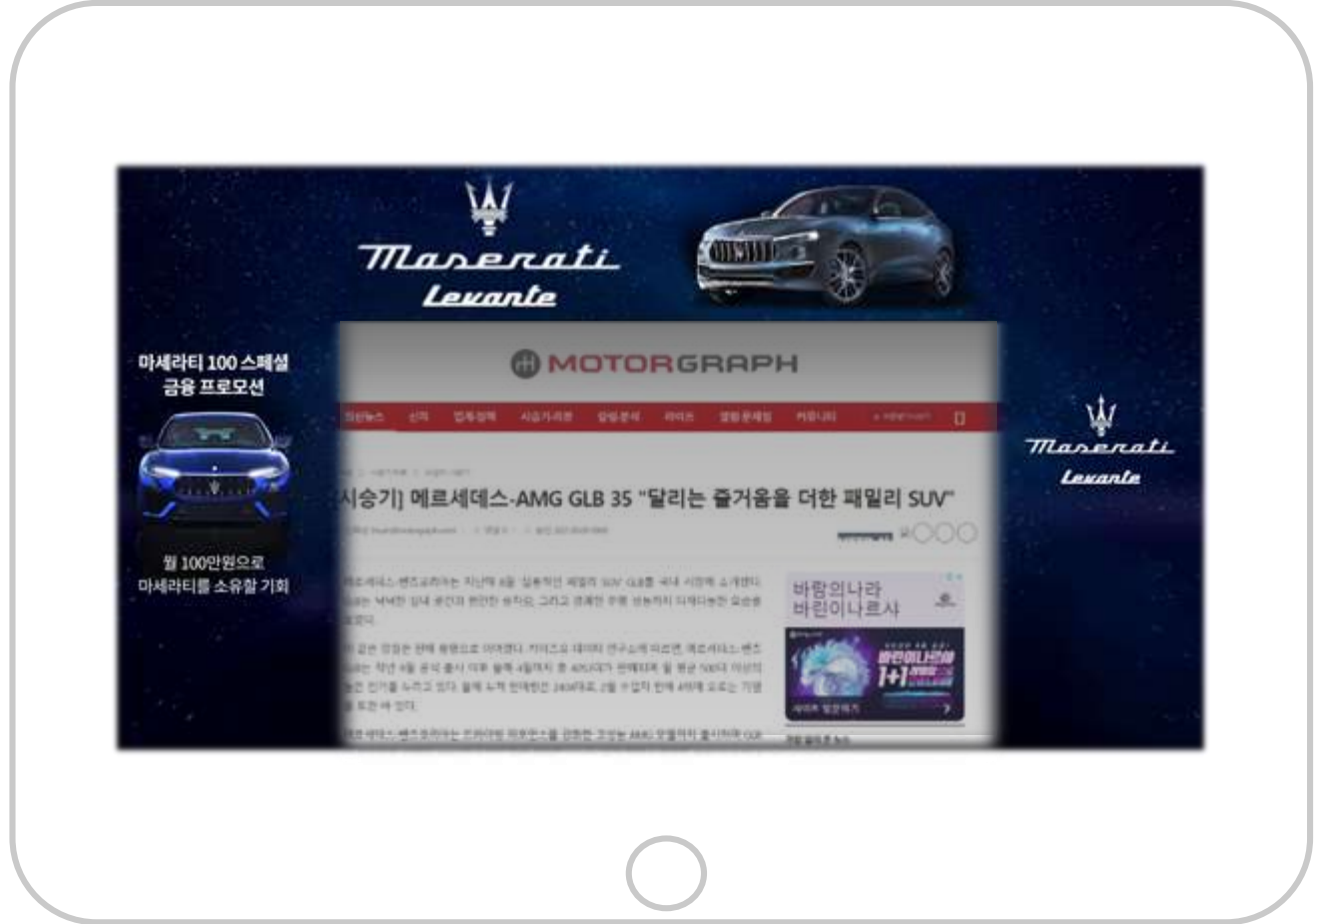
Maserati
Levante

마세라티 100 스페셜 금융 프로모션

월 100만원으로 마세라티를 소유할 기회

MOTORGRAPH

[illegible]

시승기] 메르세데스-AMG GLB 35 "달리는 즐거움을 더한 패밀리 SUV"

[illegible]

바람의나라 바람의나라 사

1+1

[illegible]

Maserati
Levante